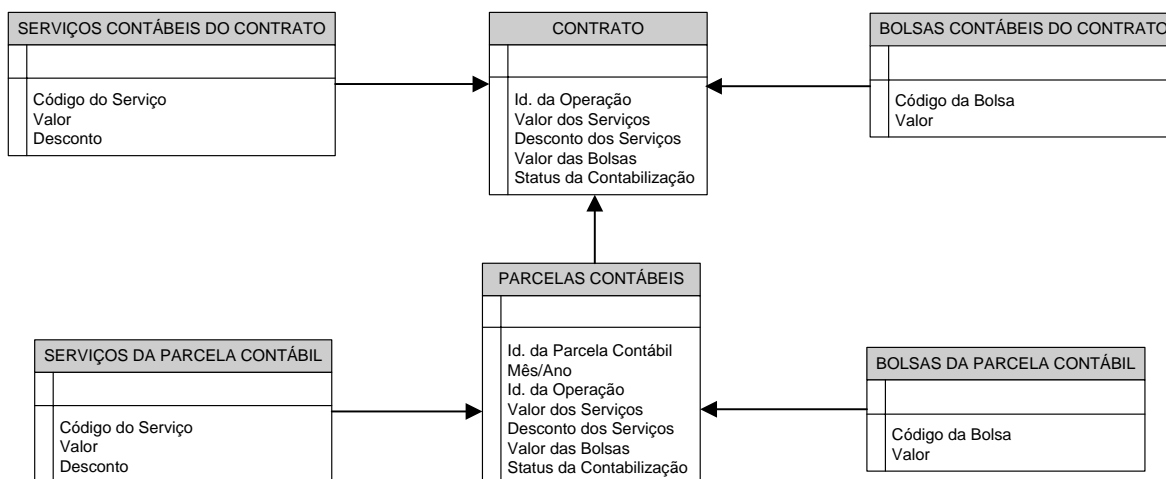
SERVIÇOS CONTÁBEIS DO CONTRATO

Código do Serviço
Valor
Desconto

CONTRATO

Id. da Operação
Valor dos Serviços
Desconto dos Serviços
Valor das Bolsas
Status da Contabilização

BOLSAS CONTÁBEIS DO CONTRATO

Código da Bolsa
Valor

PARCELAS CONTÁBEIS

Id. da Parcela Contábil
Mês/Ano
Id. da Operação
Valor dos Serviços
Desconto dos Serviços
Valor das Bolsas
Status da Contabilização

SERVIÇOS DA PARCELA CONTÁBIL

Código do Serviço
Valor
Desconto

BOLSAS DA PARCELA CONTÁBIL

Código da Bolsa
Valor